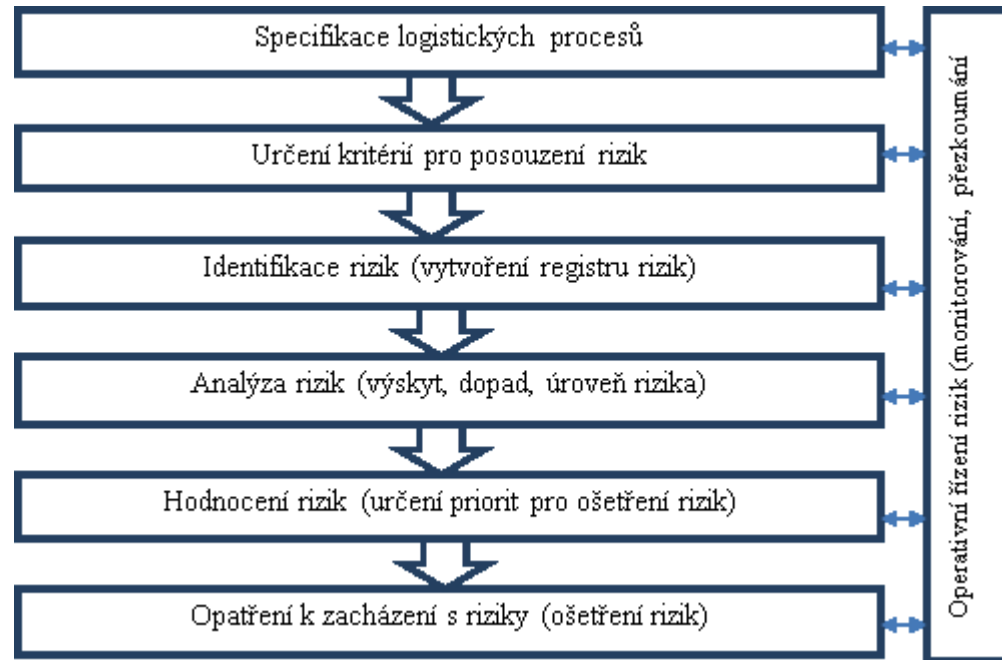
Specifikace logistických procesů

Určení kritérií pro posouzení rizik

Identifikace rizik (vytvoření registru rizik)

Analýza rizik (výskyt, dopad, úroveň rizika)

Hodnocení rizik (určení priorit pro ošetření rizik)

Opatření k zacházení s riziky (ošetření rizik)

Operativní řízení rizik (monitorování, přezkoumání